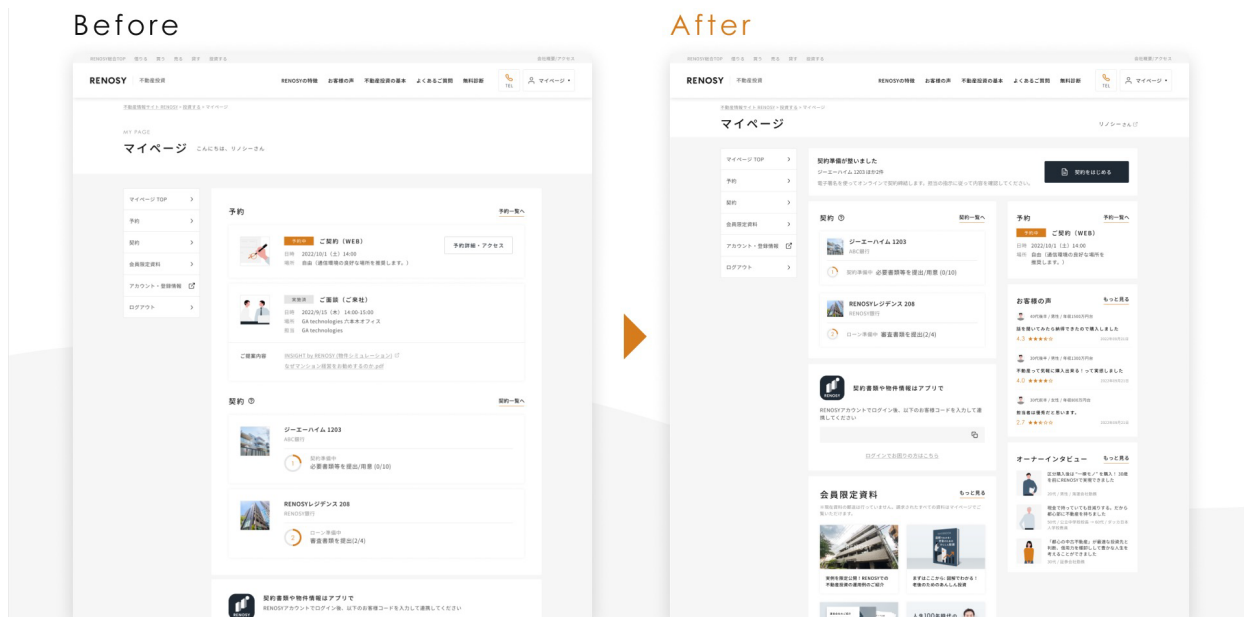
Before

RENOSY 不動産投資

RENOSYの特徴 お客様の声 不動産投資の基本 よくあるご質問 無料診断 TEL マイページ

MY PAGE
マイページ こんにちは、リノシーさん

マイページ TOP
予約
契約
会員限定資料
アカウント・登録情報
ログアウト

予約 予約一覧へ

ご契約（WEB）
日時 2022/10/1（土）14:00
場所 自由（通信環境の良好な場所を推奨します。）
予約詳細・アクセス

ご面談（ご来社）
日時 2022/9/15（木）14:00-15:00
場所 GA technologies 六本木オフィス
担当 GA technologies

ご提案内容

契約 契約一覧へ

ジーエーハイム 1203
ABC銀行
契約準備中
必要書類等を提出/用意 (0/10)

RENOSYレジデンス 208
RENOSY銀行
ローン準備中
審査書類を提出(2/4)

契約書類や物件情報はアプリで
RENOSYアカウントでログイン後、以下のお客様コードを入力して連携してください

After

RENOSY 不動産投資

RENOSYの特徴 お客様の声 不動産投資の基本 よくあるご質問 無料診断 TEL マイページ

マイページ リノシーさん

マイページ TOP
予約
契約
会員限定資料
アカウント・登録情報
ログアウト

契約準備が整いました
ジーエーハイム 1203ほか2件
契約をはじめる

契約 契約一覧へ
ジーエーハイム 1203
ABC銀行
契約準備中 必要書類等を提出/用意 (0/10)
RENOSYレジデンス 208
RENOSY銀行
ローン準備中 審査書類を提出(2/4)

予約 予約一覧へ
ご契約（WEB）
日時 2022/10/1（土）14:00
場所 自由（通信環境の良好な場所を推奨します。）

お客様の声 もっと見る
4.3
4.0
2.7

契約書類や物件情報はアプリで
RENOSYアカウントでログイン後、以下のお客様コードを入力して連携してください

オーナーインタビュー もっと見る

会員限定資料 もっと見る